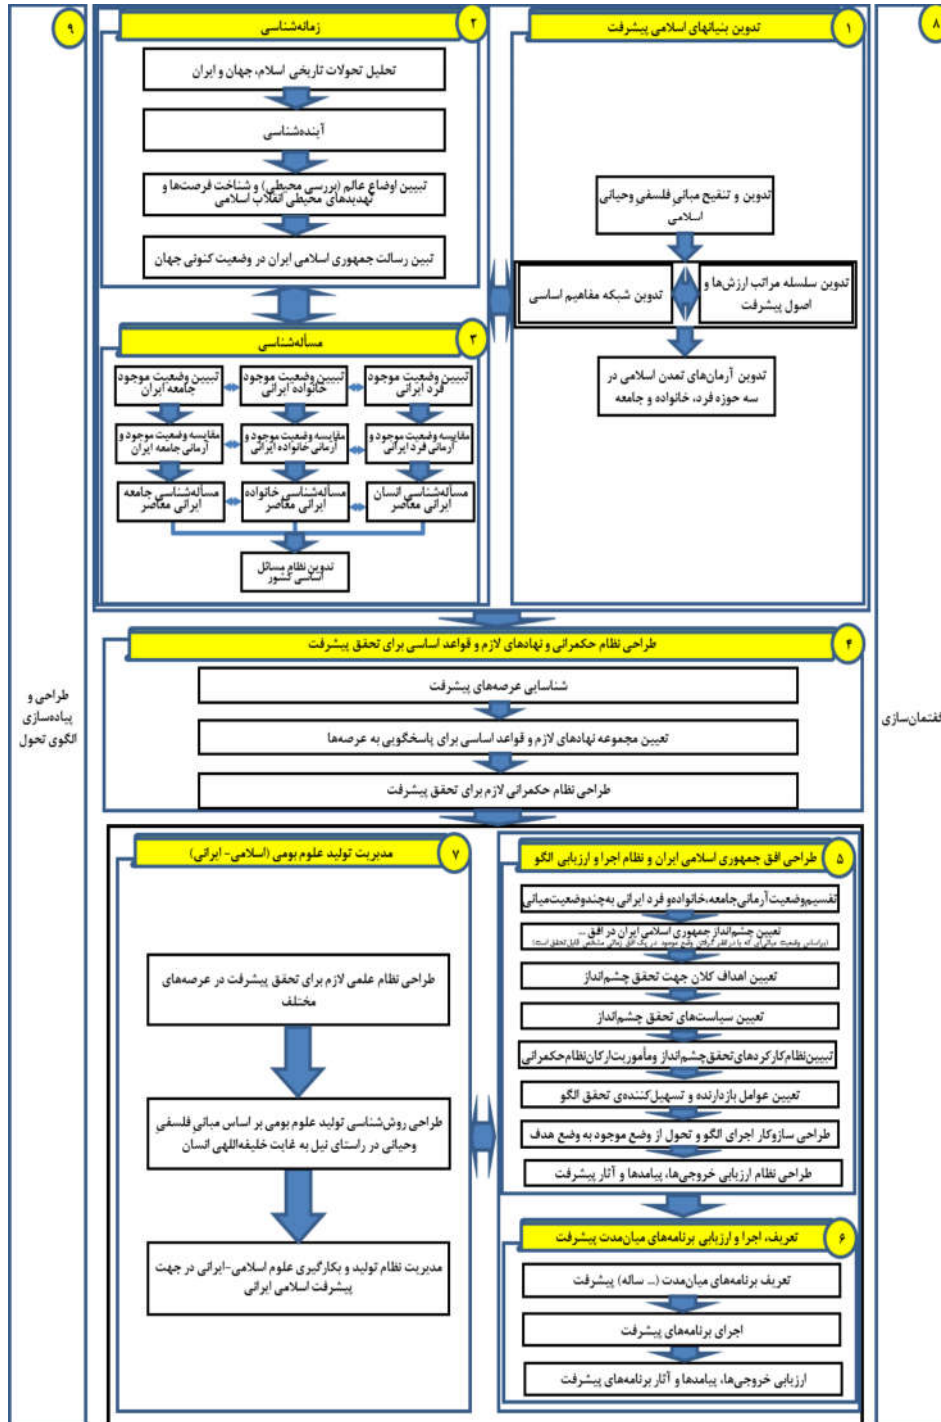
۱ تدوین بنیانهای اسلامی پیشرفت

تدوین و تنقیح مبانی فلسفی وحیانی اسلامی

تدوین سلسله مراتب ارزش‌ها و اصول پیشرفت

تدوین شبکه مفاهیم اساسی

تدوین آرمان‌های تمدن اسلامی در سه حوزه فرد، خانواده و جامعه

۲ زمانه‌شناسی

تحلیل تحولات تاریخی اسلام، جهان و ایران

آینده‌شناسی

تبیین اوضاع عالم (بررسی محیطی) و شناخت فرصت‌ها و تهدیدهای محیطی انقلاب اسلامی

تبیین رسالت جمهوری اسلامی ایران در وضعیت کنونی جهان

۳ مساله‌شناسی

تبیین وضعیت موجود فرد ایرانی

تبیین وضعیت موجود خانواده ایرانی

تبیین وضعیت موجود جامعه ایران

مقایسه وضعیت موجود و آرمانی فرد ایرانی

مقایسه وضعیت موجود و آرمانی خانواده ایرانی

مقایسه وضعیت موجود و آرمانی جامعه ایران

مساله‌شناسی انسان ایرانی معاصر

مساله‌شناسی خانواده ایرانی معاصر

مساله‌شناسی جامعه ایرانی معاصر

تدوین نظام مسائل اساسی کشور

۴ طراحی نظام حکمرانی و نهادهای لازم و قواعد اساسی برای تحقق پیشرفت

شناسایی عرصه‌های پیشرفت

تعیین مجموعه نهادهای لازم و قواعد اساسی برای پاسخگویی به عرصه‌ها

طراحی نظام حکمرانی لازم برای تحقق پیشرفت

۵ طراحی افق جمهوری اسلامی ایران و نظام اجرا و ارزیابی الگو

تقسیم وضعیت آرمانی جامعه، خانواده و فرد ایرانی به چند وضعیت میانی

تعیین چشم‌انداز جمهوری اسلامی ایران در افق ...
(براساس وضعیت میانی که با در نظر گرفتن وضع موجود در یک افق زمانی مشخص قابل تحقق است)

تعیین اهداف کلان جهت تحقق چشم‌انداز

تعیین سیاست‌های تحقق چشم‌انداز

تبیین نظام کارکردهای تحقق چشم‌انداز و مأموریت ارکان نظام حکمرانی

تعیین عوامل بازدارنده و تسهیل‌کننده‌ی تحقق الگو

طراحی سازوکار اجرای الگو و تحول از وضع موجود به وضع هدف

طراحی نظام ارزیابی خروجی‌ها، پیامدها و آثار پیشرفت

۶ تعریف، اجرا و ارزیابی برنامه‌های میان‌مدت پیشرفت

تعریف برنامه‌های میان‌مدت (... ساله) پیشرفت

اجرای برنامه‌های پیشرفت

ارزیابی خروجی‌ها، پیامدها و آثار برنامه‌های پیشرفت

۷ مدیریت تولید علوم بومی (اسلامی- ایرانی)

طراحی نظام علمی لازم برای تحقق پیشرفت در عرصه‌های مختلف

طراحی روش‌شناسی تولید علوم بومی بر اساس مبانی فلسفی وحیانی در راستای نیل به غایت خلیفه‌اللهی انسان

مدیریت نظام تولید و بکارگیری علوم اسلامی-ایرانی در جهت پیشرفت اسلامی ایرانی

۸
گفتمان‌سازی

۹
طراحی و پیاده‌سازی الگوی تحول